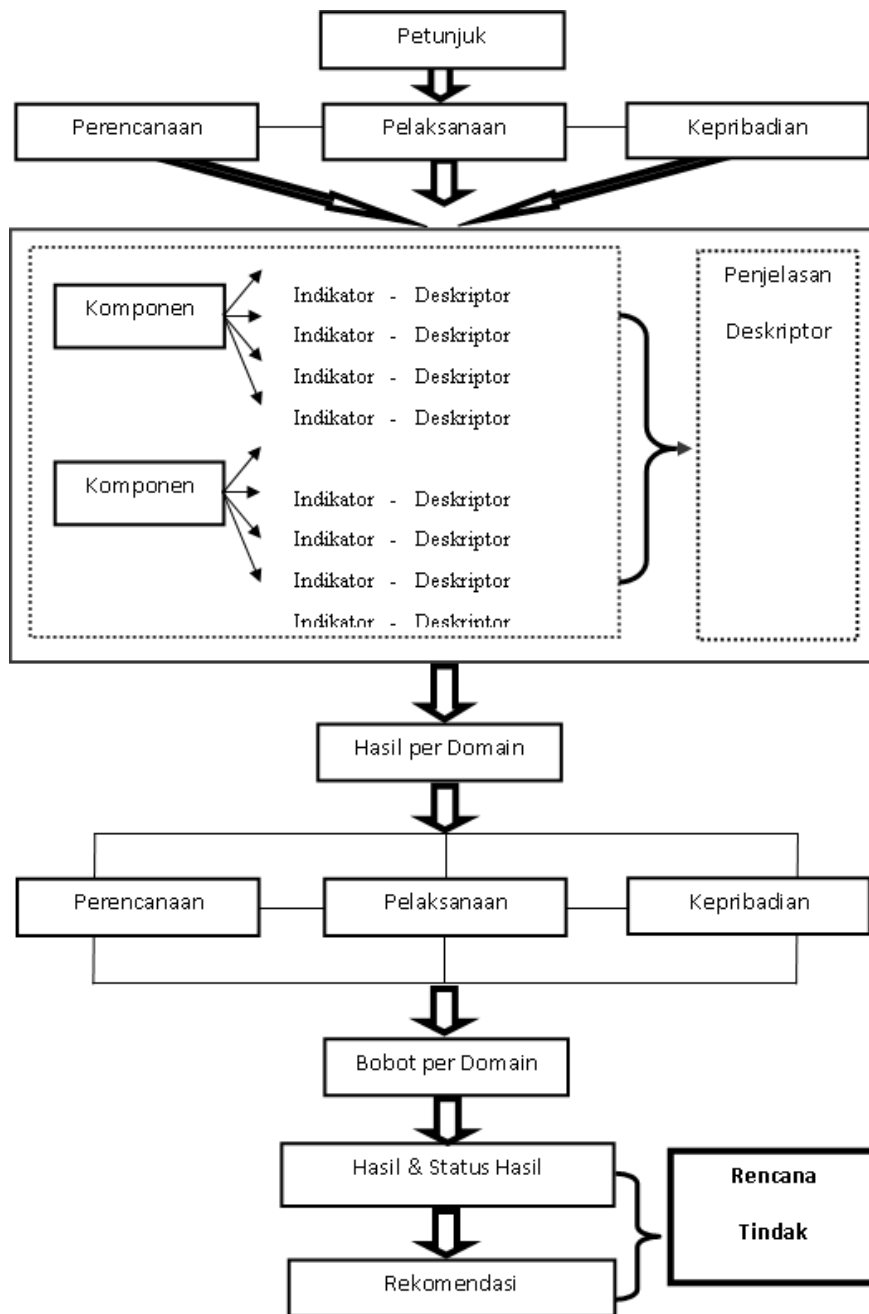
Petunjuk

Perencanaan

Pelaksanaan

Kepribadian

Komponen

Indikator - Deskriptor
Indikator - Deskriptor
Indikator - Deskriptor
Indikator - Deskriptor

Komponen

Indikator - Deskriptor
Indikator - Deskriptor
Indikator - Deskriptor
Indikator - Deskriptor

Penjelasan Deskriptor

Hasil per Domain

Perencanaan

Pelaksanaan

Kepribadian

Bobot per Domain

Hasil & Status Hasil

Rekomendasi

Rencana Tindak